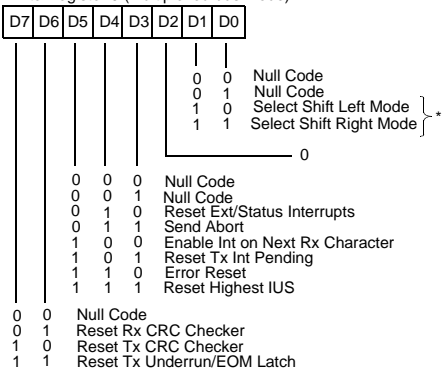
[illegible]

| D7 | D6 | D5 | D4 | D3 | D2 | D1 | D0 |
|---|---|---|---|---|---|---|---|

0 0 Null Code
0 1 Null Code
1 0 Select Shift Left Mode
1 1 Select Shift Right Mode
*

0

0 0 0 Null Code
0 0 1 Null Code
0 1 0 Reset Ext/Status Interrupts
0 1 1 Send Abort
1 0 0 Enable Int on Next Rx Character
1 0 1 Reset Tx Int Pending
1 1 0 Error Reset
1 1 1 Reset Highest IUS

0 0 Null Code
0 1 Reset Rx CRC Checker
1 0 Reset Tx CRC Checker
1 1 Reset Tx Underrun/EOM Latch